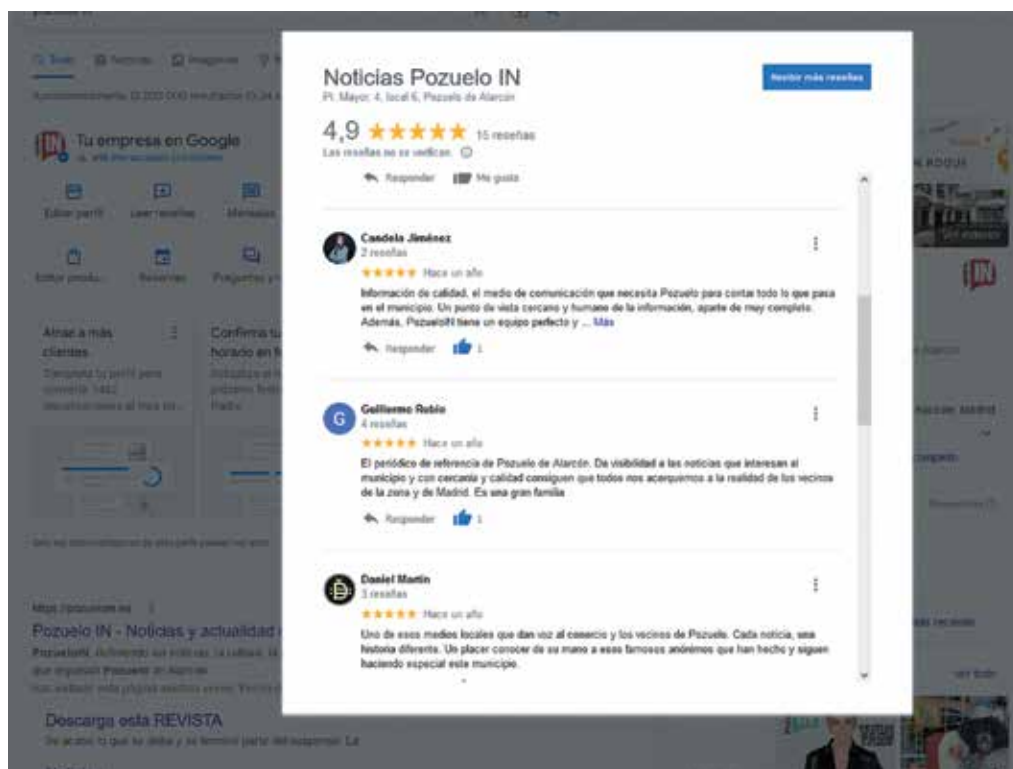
Noticias Pozuelo IN
Pl. Mayor, 4, local 6, Pozuelo de Alarcón

Revisar más reseñas

4,9 ★★★★★ 15 reseñas
Las reseñas no se verifican.

Responder Me gusta

Candela Jiménez
2 reseñas
★★★★★ Hace un año
Información de calidad, el medio de comunicación que necesita Pozuelo para contar todo lo que pasa en el municipio. Un punto de vista cercano y humano de la información, aparte de muy completo. Además, PozueloIN tiene un equipo perfecto y ... Más
Responder 1

Guillermo Rubio
4 reseñas
★★★★★ Hace un año
El periódico de referencia de Pozuelo de Alarcón. Da visibilidad a las noticias que interesan al municipio y con cercanía y calidad consiguen que todos nos acerquemos a la realidad de los vecinos de la zona y de Madrid. Es una gran familia
Responder 1

Daniel Martín
3 reseñas
★★★★★ Hace un año
Uno de esos medios locales que dan voz al comercio y los vecinos de Pozuelo. Cada noticia, una historia diferente. Un placer conocer de su mano a esos famosos anónimos que han hecho y siguen haciendo especial este municipio.

Todo Noticias Imágenes
Tu empresa en Google
Editar perfil Leer reseñas Mensajes
Editar produ... Reservas Preguntas y r...
Atrae a más clientes
Confirma tu horario en
Pozuelo IN - Noticias y actualidad
Descarga esta REVISTA
Ver todo